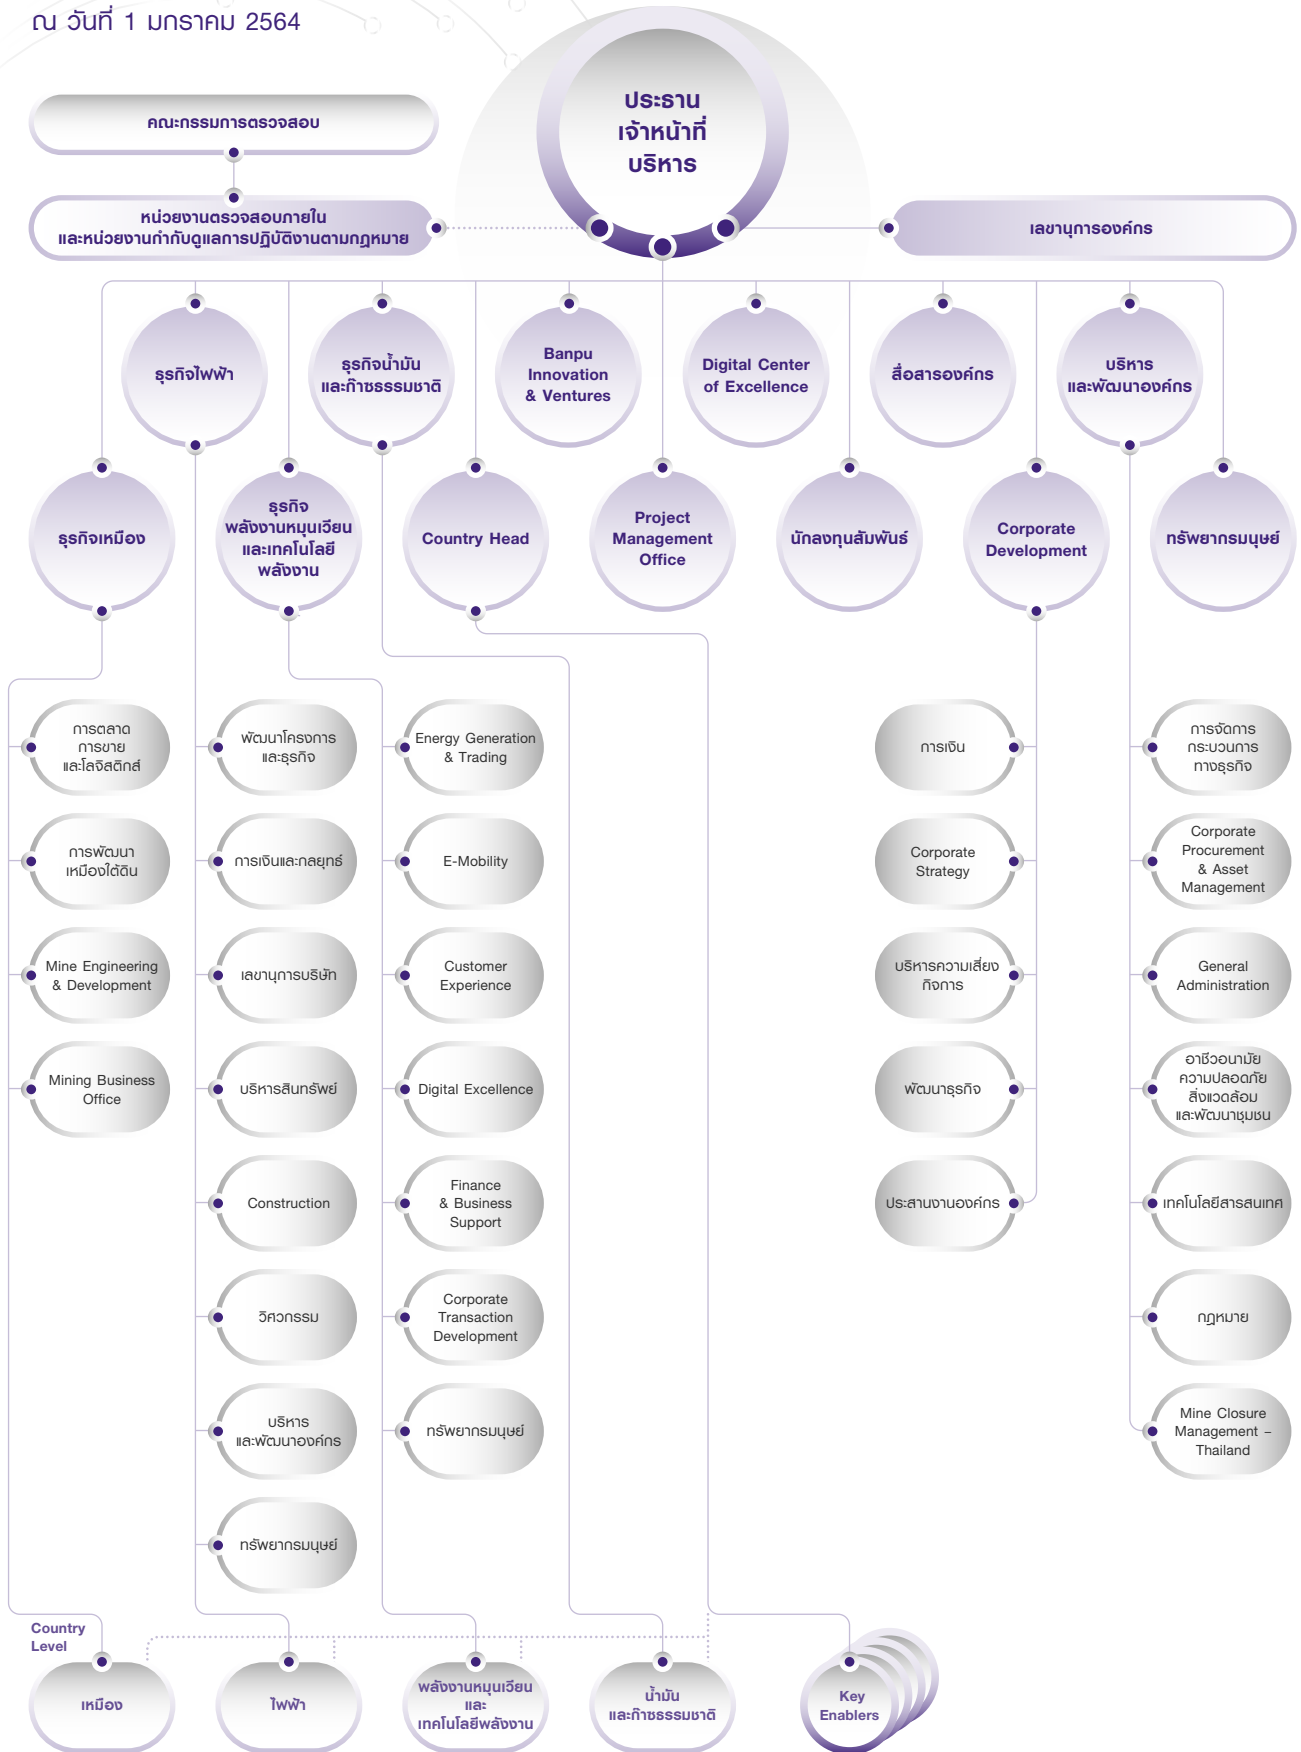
ณ วันที่ 1 มกราคม 2564

คณะกรรมการตรวจสอบ

หน่วยงานตรวจสอบภายใน และหน่วยงานกำกับดูแลการปฏิบัติงานตามกฎหมาย

ประธานเจ้าหน้าที่บริหาร

เลขานุการองค์กร

ธุรกิจไฟฟ้า

ธุรกิจน้ำมันและก๊าซธรรมชาติ

Banpu Innovation & Ventures

Digital Center of Excellence

สื่อสารองค์กร

บริหารและพัฒนาองค์กร

ธุรกิจเหมือง

ธุรกิจพลังงานหมุนเวียนและเทคโนโลยีพลังงาน

Country Head

Project Management Office

นักลงทุนสัมพันธ์

Corporate Development

ทรัพยากรมนุษย์

การตลาด การขาย และโลจิสติกส์

การพัฒนาเหมืองใต้ดิน

Mine Engineering & Development

Mining Business Office

พัฒนาโครงการและธุรกิจ

การเงินและกลยุทธ์

เลขานุการบริษัท

บริหารสินทรัพย์

Construction

วิศวกรรม

บริหารและพัฒนาองค์กร

ทรัพยากรมนุษย์

Energy Generation & Trading

E-Mobility

Customer Experience

Digital Excellence

Finance & Business Support

Corporate Transaction Development

ทรัพยากรมนุษย์

การเงิน

Corporate Strategy

บริหารความเสี่ยงกิจการ

พัฒนาธุรกิจ

ประสานงานองค์กร

การจัดการกระบวนการทางธุรกิจ

Corporate Procurement & Asset Management

General Administration

อาชีวอนามัย ความปลอดภัย สิ่งแวดล้อม และพัฒนาชุมชน

เทคโนโลยีสารสนเทศ

กฎหมาย

Mine Closure Management – Thailand

Country Level

เหมือง

ไฟฟ้า

พลังงานหมุนเวียนและเทคโนโลยีพลังงาน

น้ำมันและก๊าซธรรมชาติ

Key Enablers